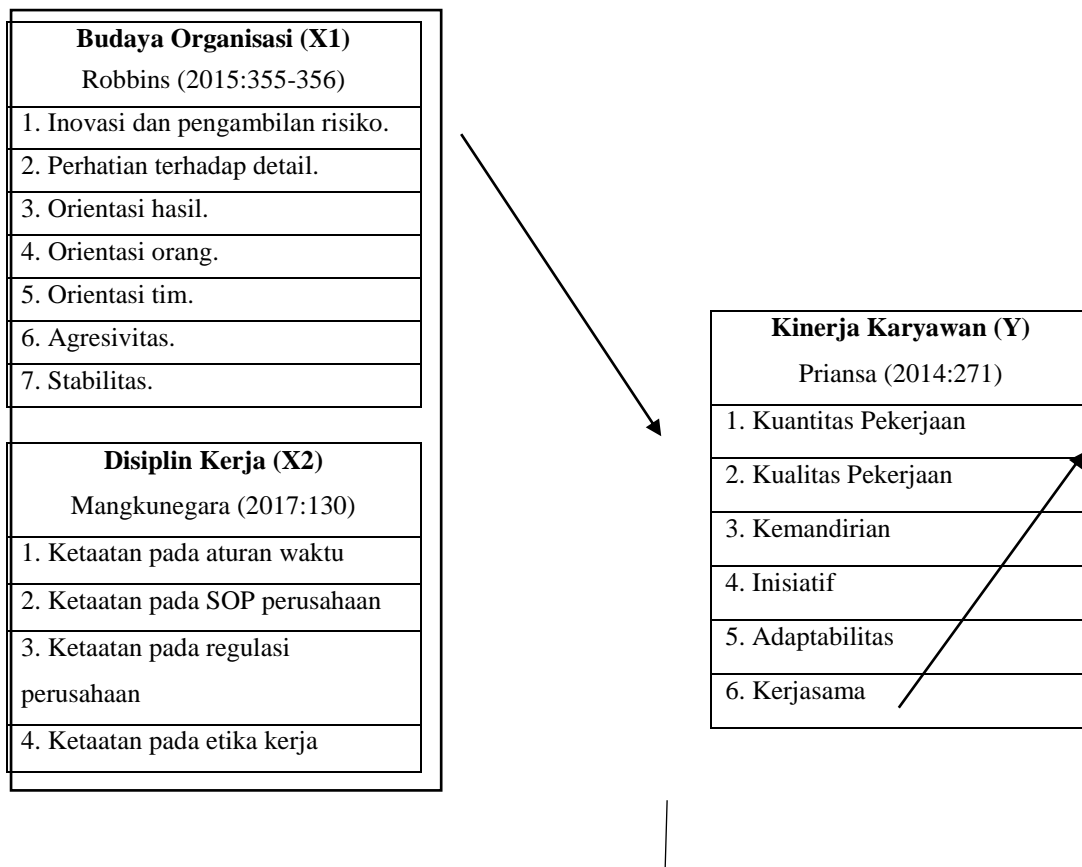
Budaya Organisasi (X1)
Robbins (2015:355-356)
1. Inovasi dan pengambilan risiko.
2. Perhatian terhadap detail.
3. Orientasi hasil.
4. Orientasi orang.
5. Orientasi tim.
6. Agresivitas.
7. Stabilitas.

Disiplin Kerja (X2)
Mangkunegara (2017:130)
1. Ketaatan pada aturan waktu
2. Ketaatan pada SOP perusahaan
3. Ketaatan pada regulasi perusahaan
4. Ketaatan pada etika kerja

Kinerja Karyawan (Y)
Priansa (2014:271)
1. Kuantitas Pekerjaan
2. Kualitas Pekerjaan
3. Kemandirian
4. Inisiatif
5. Adaptabilitas
6. Kerjasama